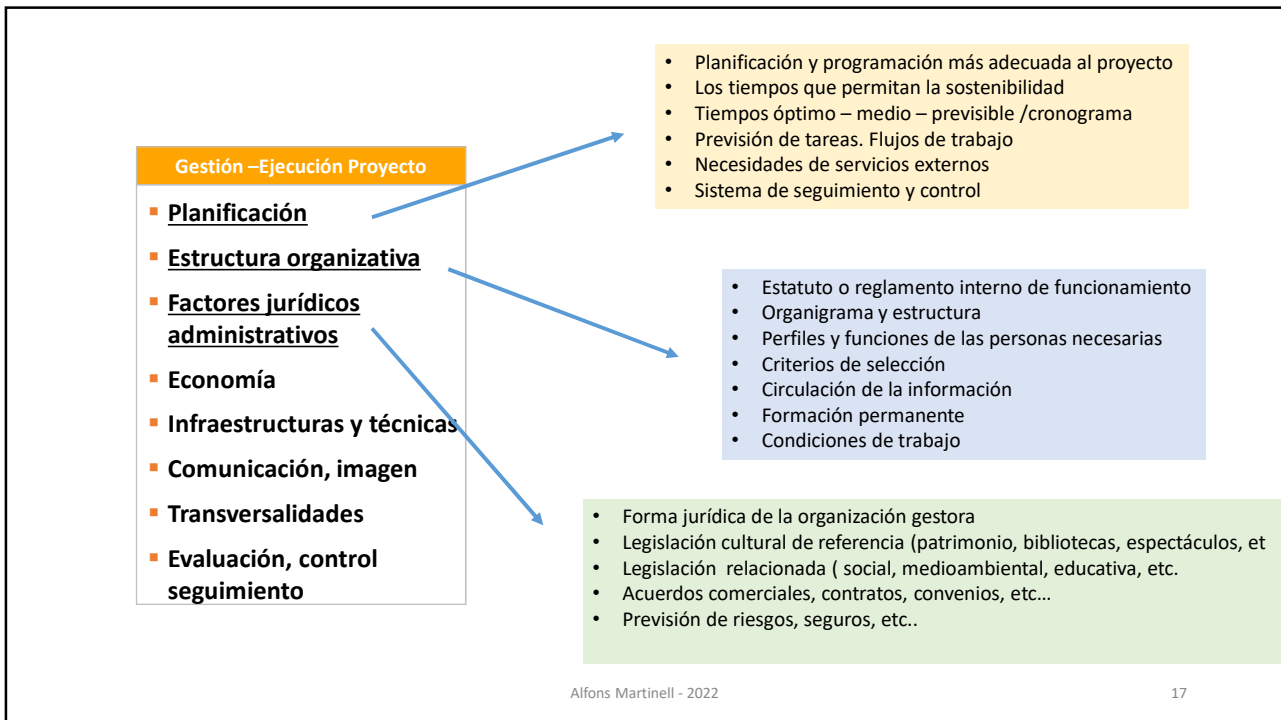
Gestión –Ejecución Proyecto

- Planificación
- Estructura organizativa
- Factores jurídicos administrativos
- Economía
- Infraestructuras y técnicas
- Comunicación, imagen
- Transversalidades
- Evaluación, control seguimiento

- Planificación y programación más adecuada al proyecto
- Los tiempos que permitan la sostenibilidad
- Tiempos óptimo – medio – previsible /cronograma
- Previsión de tareas. Flujos de trabajo
- Necesidades de servicios externos
- Sistema de seguimiento y control

- Estatuto o reglamento interno de funcionamiento
- Organigrama y estructura
- Perfiles y funciones de las personas necesarias
- Criterios de selección
- Circulación de la información
- Formación permanente
- Condiciones de trabajo

- Forma jurídica de la organización gestora
- Legislación cultural de referencia (patrimonio, bibliotecas, espectáculos, et
- Legislación relacionada ( social, medioambiental, educativa, etc.
- Acuerdos comerciales, contratos, convenios, etc…
- Previsión de riesgos, seguros, etc..

Alfons Martinell - 2022

17